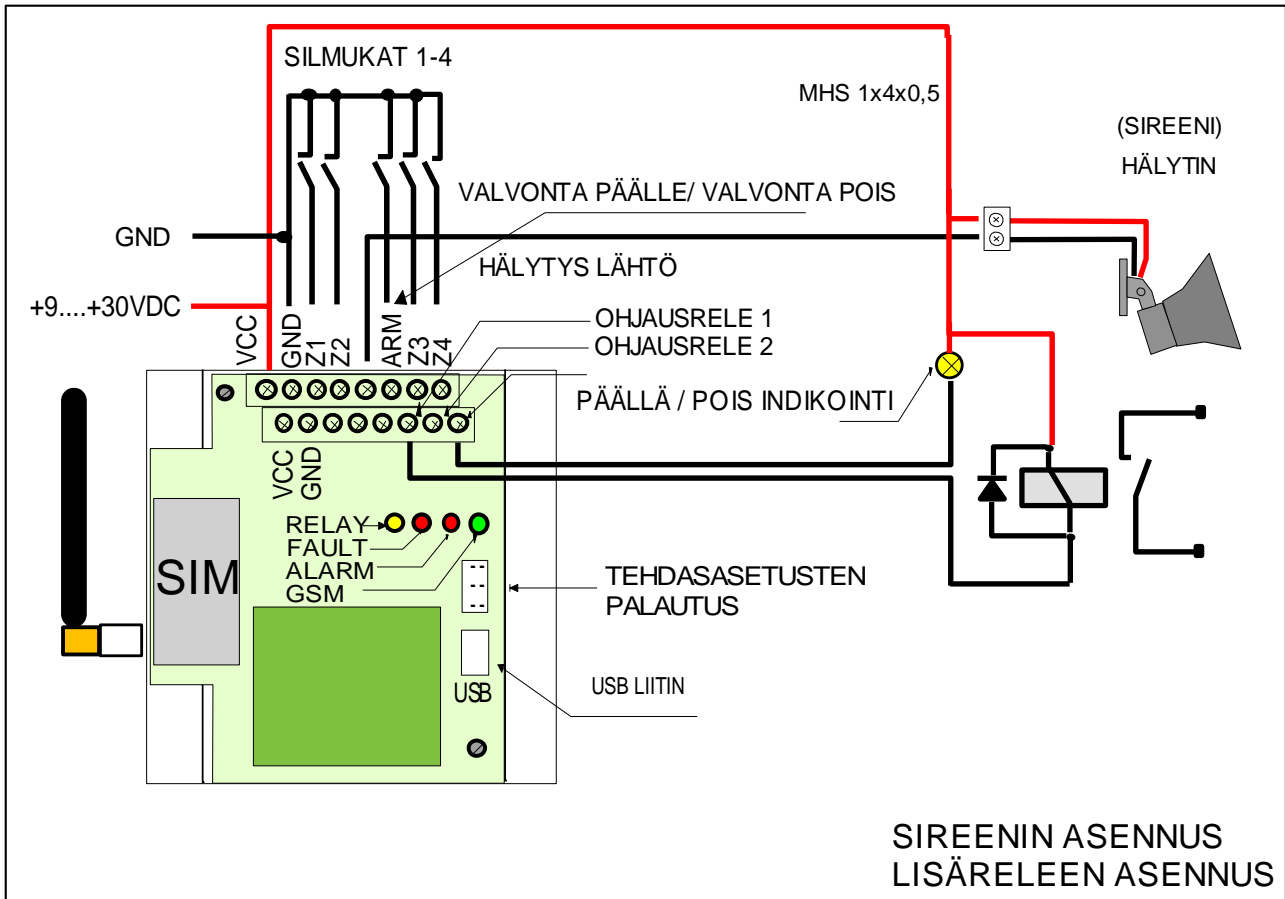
SILMUKAT 1-4

MHS 1x4x0,5

(SIREENI)
HÄLYTIN

VALVONTA PÄÄLLE/ VALVONTA POIS

GND

HÄLYTYS LÄHTÖ

+9....+30VDC

VCC
GND
Z1
Z2
ARM
Z3
Z4

OHJAUSRELE 1
OHJAUSRELE 2

PÄÄLLÄ / POIS INDIKOINTI

VCC
GND

RELAY
FAULT
ALARM
GSM

SIM

TEHDASASETUSTEN PALAUTUS

USB

USB LIITIN

SIREENIN ASENNUS
LISÄRELEEN ASENNUS